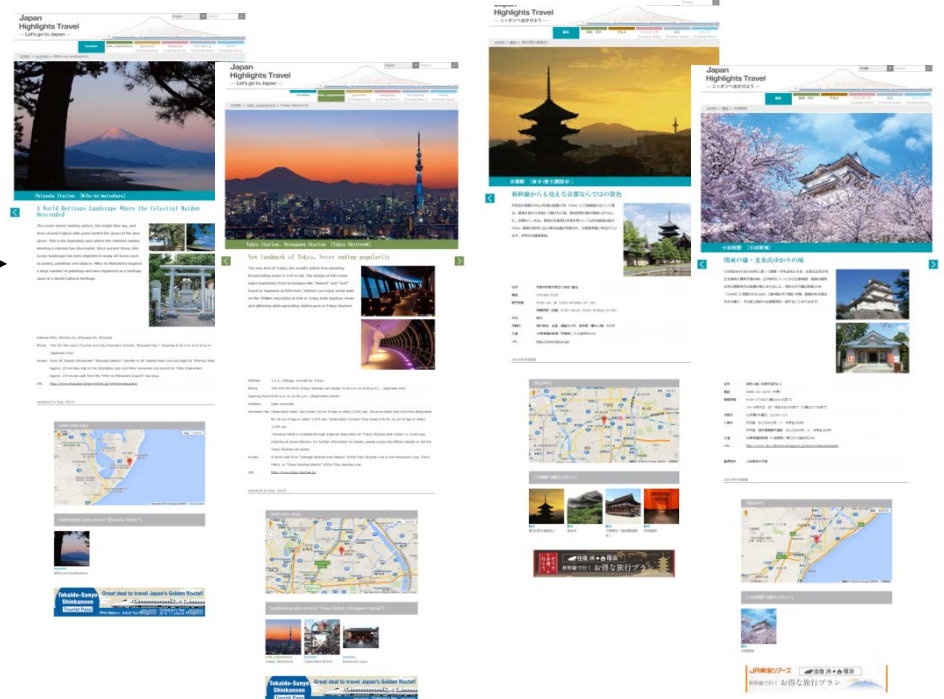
Japan Highlights Travel
— Let's go to Japan —

Shizuoka Station 【Miho-no-matsubara】

A World Heritage Landscape Where the Celestial Maiden Descended

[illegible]

Sightseeing spots around "Shizuoka Station"

Tokaido-Sanyo Shinkansen
Great deal to travel Japan's Golden Route!

Japan Highlights Travel
— Let's go to Japan —

Tokyo Station, Shinagawa Station 【Tokyo Skytree®】

New landmark of Tokyo, Never ending popularity

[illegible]

Sightseeing spots around "Tokyo Station, Shinagawa Station"

Tokaido-Sanyo Shinkansen
Great deal to travel Japan's Golden Route!

Japan Highlights Travel
— ニッポンへ出かけよう —

京都駅 【東寺(教王護国寺)】

新幹線からも見える京都ならではの景色

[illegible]

Japan Highlights Travel
— ニッポンへ出かけよう —

小田原駅 【小田原城】

関東の雄・北条氏ゆかりの城

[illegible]

JR東海ツアーズ
新幹線で行く お得な旅行プラン